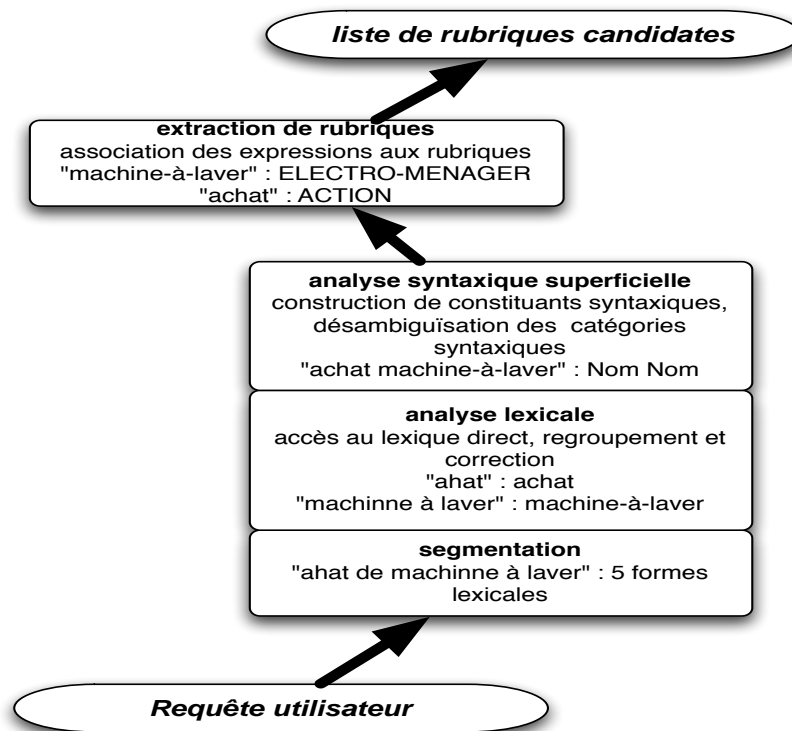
liste de rubriques candidates

extraction de rubriques
association des expressions aux rubriques
"machine-à-laver" : ELECTRO-MENAGER
"achat" : ACTION

analyse syntaxique superficielle
construction de constituants syntaxiques, désambiguïsation des catégories syntaxiques
"achat machine-à-laver" : Nom Nom

analyse lexicale
accès au lexique direct, regroupement et correction
"ahat" : achat
"machinne à laver" : machine-à-laver

segmentation
"ahat de machinne à laver" : 5 formes lexicales

Requête utilisateur